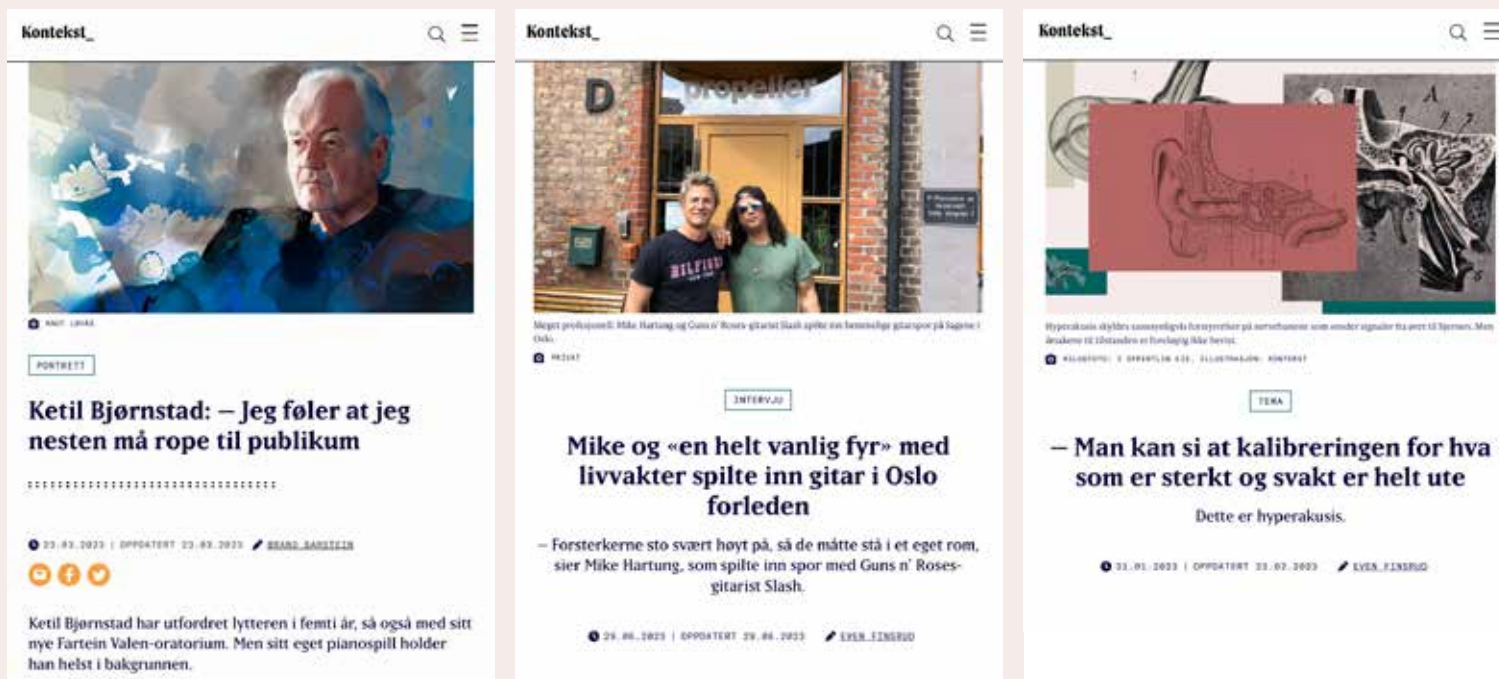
Kontekst_

KNUT LØVÅS

PORTRETT

Ketil Bjørnstad: – Jeg føler at jeg nesten må rope til publikum

23.03.2023 | OPPDATERT 23.03.2023 BRAND BARSTEIN

Ketil Bjørnstad har utfordret lytteren i femti år, så også med sitt nye Fartein Valen-oratorium. Men sitt eget pianospill holder han helst i bakgrunnen.

Kontekst_

D propeller

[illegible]

Meget profesjonell: Mike Hartung og Guns n' Roses-gitarist Slash spilte inn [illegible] gitarspor på Sagene i Oslo.

PRIVAT

INTERVJU

Mike og «en helt vanlig fyr» med livvakter spilte inn gitar i Oslo forleden

– Forsterkerne sto svært høyt på, så de måtte stå i et eget rom, sier Mike Hartung, som spilte inn spor med Guns n' Roses-gitarist Slash.

29.06.2023 | OPPDATERT 29.06.2023 EVEN FINSRUD

Kontekst_

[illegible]

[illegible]

TEMA

– Man kan si at kalibreringen for hva som er sterkt og svakt er helt ute

Dette er hyperakusis.

31.01.2023 | OPPDATERT 31.01.2023 EVEN FINSRUD